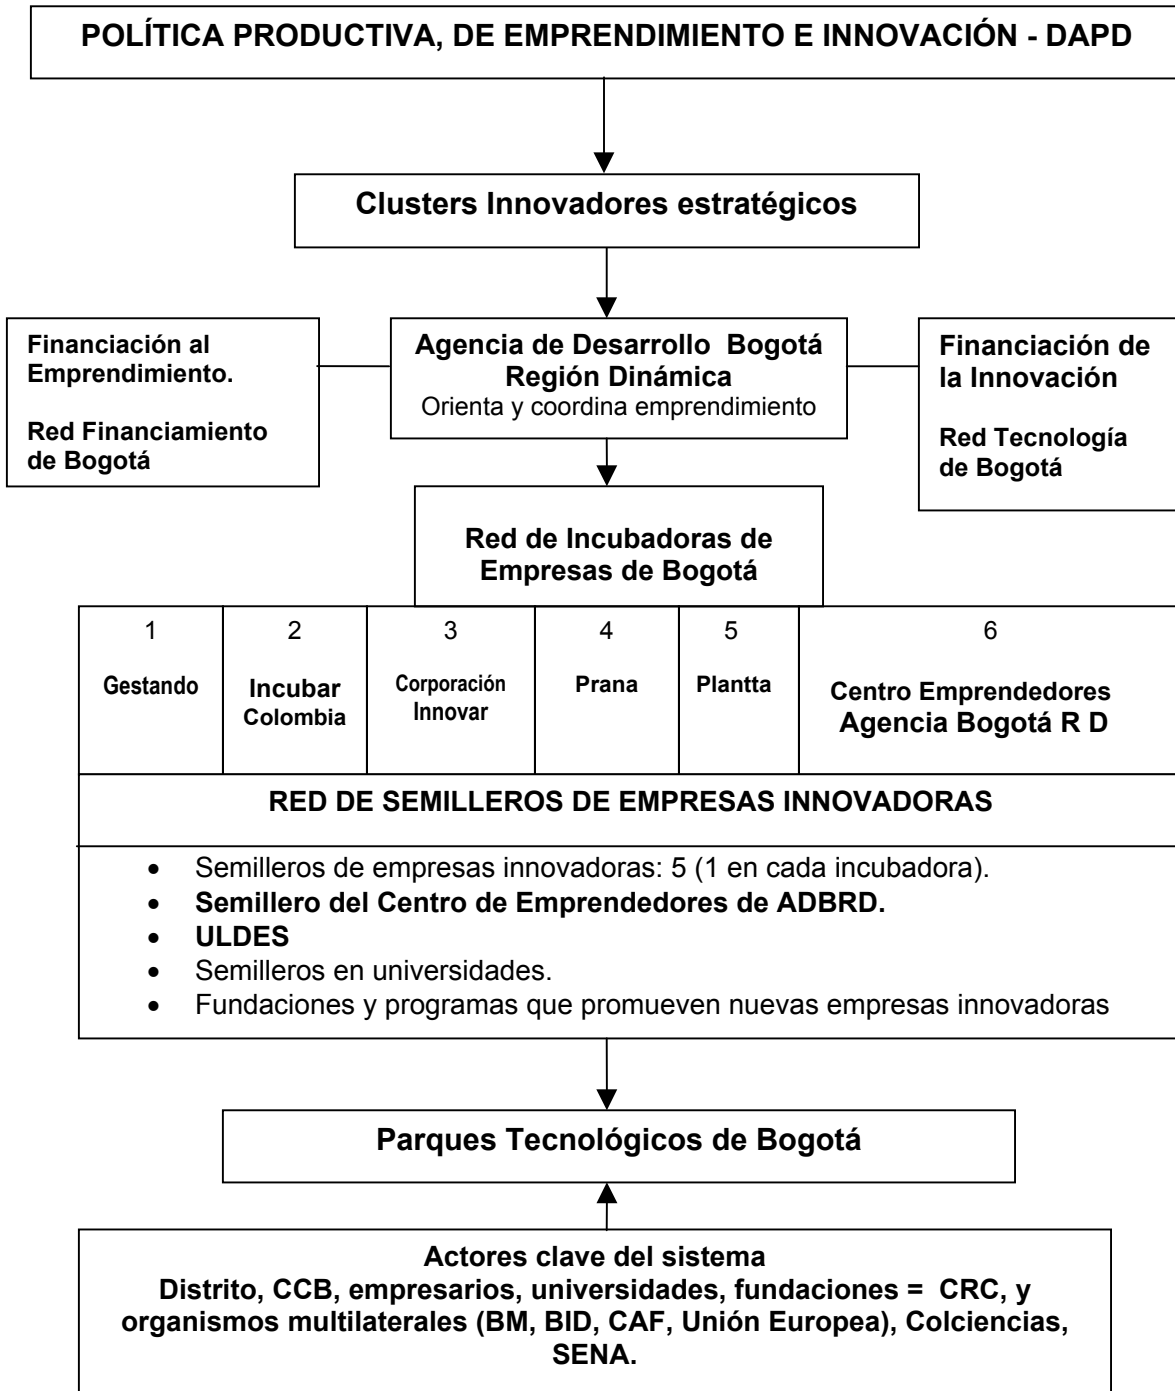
POLÍTICA PRODUCTIVA, DE EMPRENDIMIENTO E INNOVACIÓN - DAPD

Clusters Innovadores estratégicos

Financiación al Emprendimiento.

Red Financiamiento de Bogotá

Agencia de Desarrollo Bogotá Región Dinámica
Orienta y coordina emprendimiento

Financiación de la Innovación

Red Tecnología de Bogotá

Red de Incubadoras de Empresas de Bogotá

| 1 | 2 | 3 | 4 | 5 | 6 |
|---|---|---|---|---|---|
| Gestando | Incubar Colombia | Corporación Innovar | Prana | Plantta | Centro Emprendedores Agencia Bogotá R D |

RED DE SEMILLEROS DE EMPRESAS INNOVADORAS

- Semilleros de empresas innovadoras: 5 (1 en cada incubadora).
- Semillero del Centro de Emprendedores de ADBRD.
- ULDES
- Semilleros en universidades.
- Fundaciones y programas que promueven nuevas empresas innovadoras

Parques Tecnológicos de Bogotá

Actores clave del sistema
Distrito, CCB, empresarios, universidades, fundaciones = CRC, y organismos multilaterales (BM, BID, CAF, Unión Europea), Colciencias, SENA.